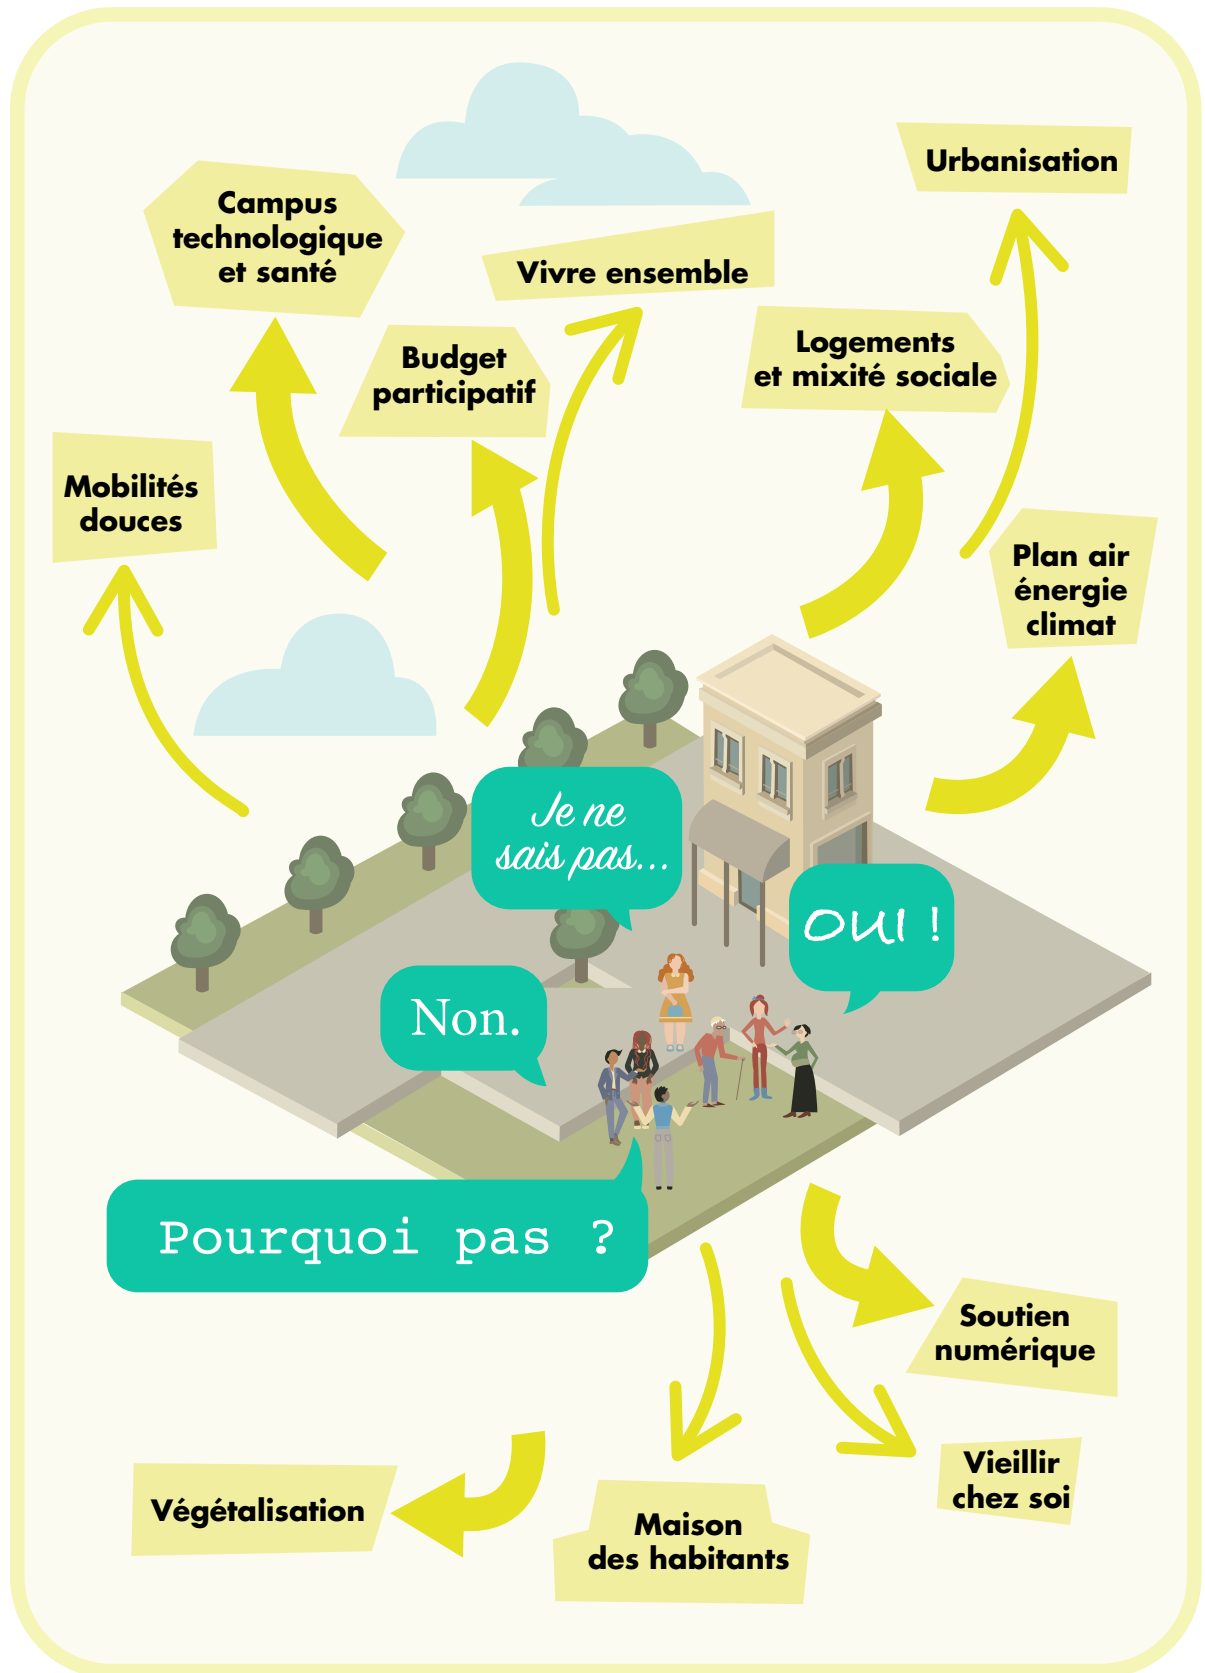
Urbanisation

Campus technologique et santé

Vivre ensemble

Budget participatif

Logements et mixité sociale

Mobilités douces

Plan air énergie climat

Je ne sais pas...

OUI !

Non.

Pourquoi pas ?

Soutien numérique

Vieillir chez soi

Végétalisation

Maison des habitants